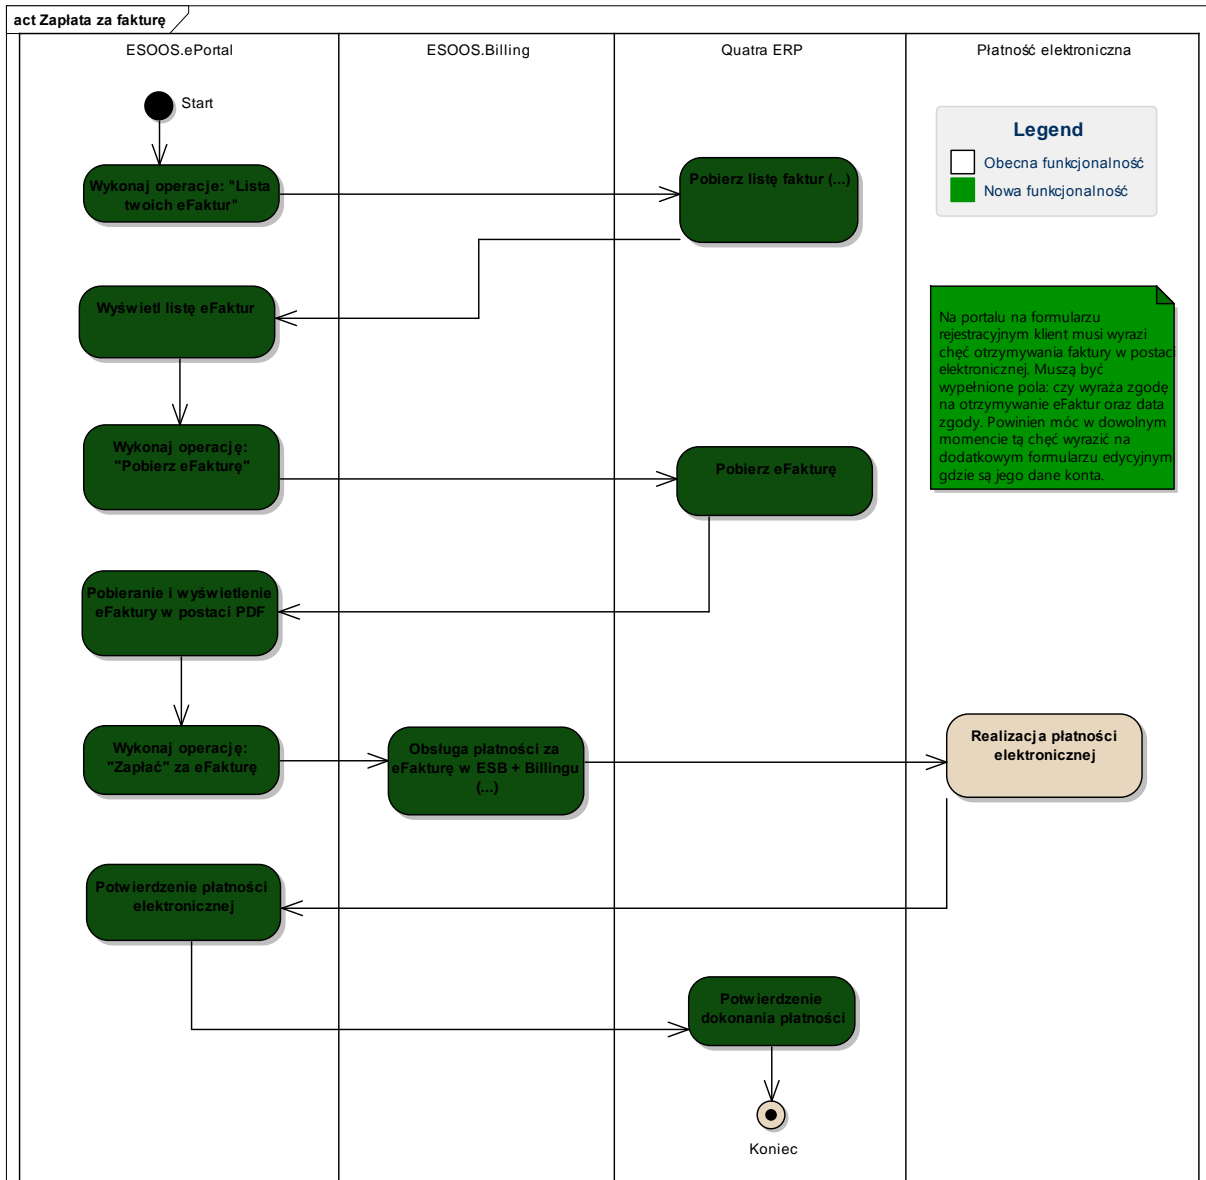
act Zapłata za fakturę

ESOOS.ePortal

ESOOS.Billing

Quatra ERP

Płatność elektroniczna

Start

Wykonaj operacje: "Lista twoich eFaktur"

Pobierz listę faktur (...)

Legend

Obecna funkcjonalność

Nowa funkcjonalność

Wyświetl listę eFaktur

Na portalu na formularzu rejestracyjnym klient musi wyrazi chęć otrzymywania faktury w postaci elektronicznej. Muszą być wypełnione pola: czy wyraża zgodę na otrzymywanie eFaktur oraz data zgody. Powinien móc w dowolnym momencie tą chęć wyrazić na dodatkowym formularzu edycyjnym gdzie są jego dane konta.

Wykonaj operację: "Pobierz eFakturę"

Pobierz eFakturę

Pobieranie i wyświetlenie eFaktury w postaci PDF

Wykonaj operację: "Zapłać" za eFakturę

Obsługa płatności za eFakturę w ESB + Billingu (...)

Realizacja płatności elektronicznej

Potwierdzenie płatności elektronicznej

Potwierdzenie dokonania płatności

Koniec